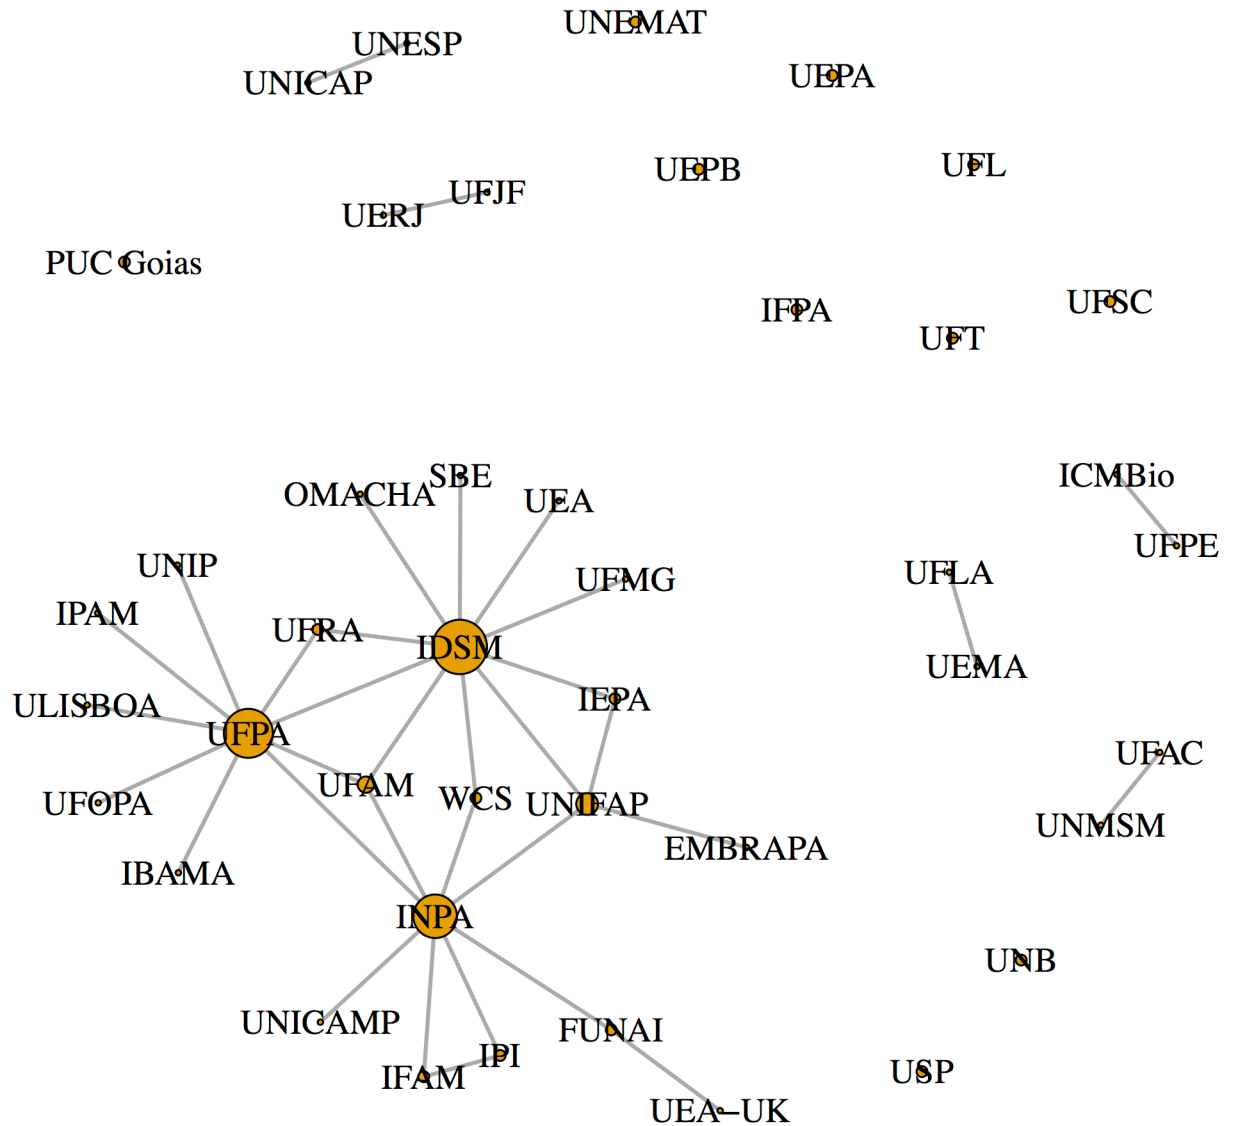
UNEMAT
UNESP
UNICAP
UEPA
UEPB
UFL
UERJ
UFJF
PUC Goias
IFPA
UFSC
UFT
ICMBio
OMACHA
SBE
UEA
UFPE
UNIP
UFMG
UFLA
IPAM
UFRA
IDSM
UEMA
IEPA
ULISBOA
UFPA
UFAC
UFAM
WCS
UNIFAP
UFOPA
UNMSM
EMBRAPA
IBAMA
INPA
UNB
UNICAMP
FUNAI
IPI
IFAM
USP
UEA−UK